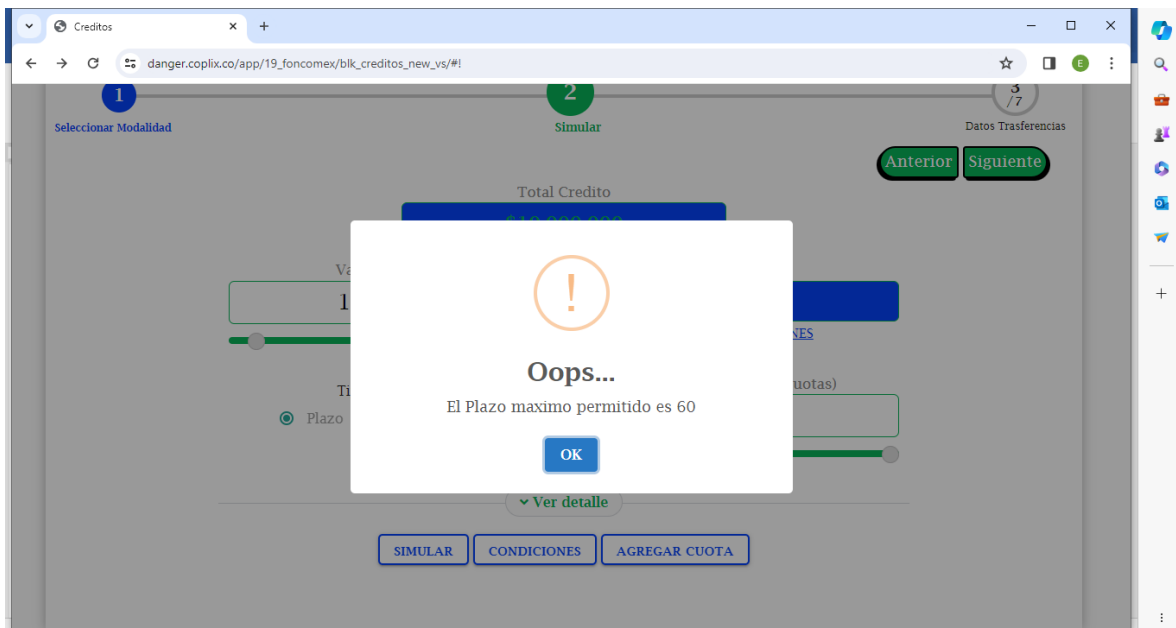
Creditos

danger.coplix.co/app/19_foncomex/blk_creditos_new_vs/#!

1
Seleccionar Modalidad

2
Simular

3
/7
Datos Trasferencias

Anterior Siguiente

Total Credito

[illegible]

Va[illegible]

1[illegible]

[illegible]NES

Ti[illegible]

Plazo

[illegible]uotas)

!

Oops...

El Plazo maximo permitido es 60

OK

Ver detalle

SIMULAR CONDICIONES AGREGAR CUOTA